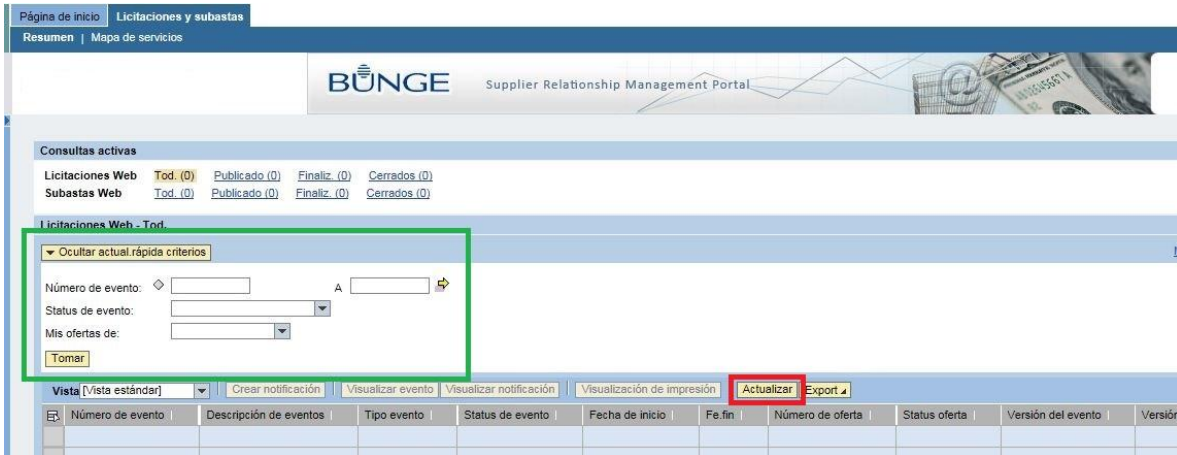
Página de inicio | Licitaciones y subastas

Resumen | Mapa de servicios

BUNGE Supplier Relationship Management Portal

Consultas activas

Licitaciones Web Tod. (0) Publicado (0) Finaliz. (0) Cerrados (0)
Subastas Web Tod. (0) Publicado (0) Finaliz. (0) Cerrados (0)

Licitaciones Web - Tod.

Ocultar actual.rápida criterios

Número de evento: A

Status de evento:

Mis ofertas de:

Tomar

Vista [Vista estándar] | Crear notificación | Visualizar evento | Visualizar notificación | Visualización de impresión | Actualizar | Export

| Número de evento | Descripción de eventos | Tipo evento | Status de evento | Fecha de inicio | Fe.fin | Número de oferta | Status oferta | Versión del evento | Versión |
|---|---|---|---|---|---|---|---|---|---|
| | | | | | | | | | |